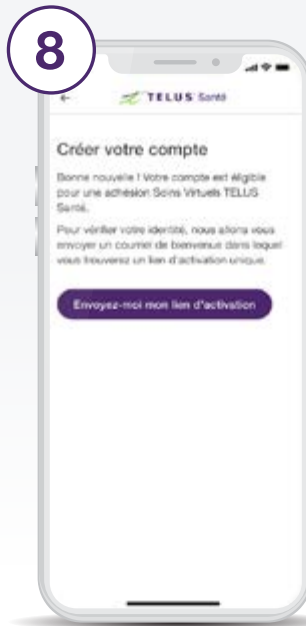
8

TELUS Santé

Créer votre compte

Bonne nouvelle ! Votre compte est éligible pour une adhésion Soins Virtuels TELUS Santé.

Pour vérifier votre identité, nous allons vous envoyer un courriel de bienvenue dans lequel vous trouverez un lien d'activation unique.

Envoyez-moi mon lien d'activation